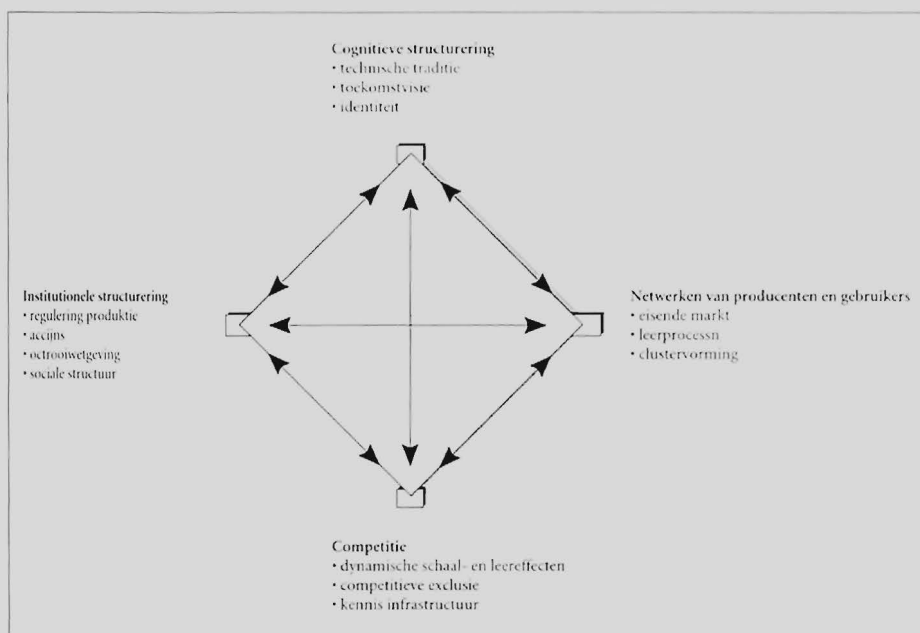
Cognitieve structurering
• technische traditie
• toekomstvisie
• identiteit

Institutionele structurering
• regulering produktie
• accijns
• octrooiwetgeving
• sociale structuur

Netwerken van producenten en gebruikers
• eisende markt
• leerprocessn
• clustervorming

Competitie
• dynamische schaal- en leereffecten
• competitieve exclusie
• kennis infrastructuur